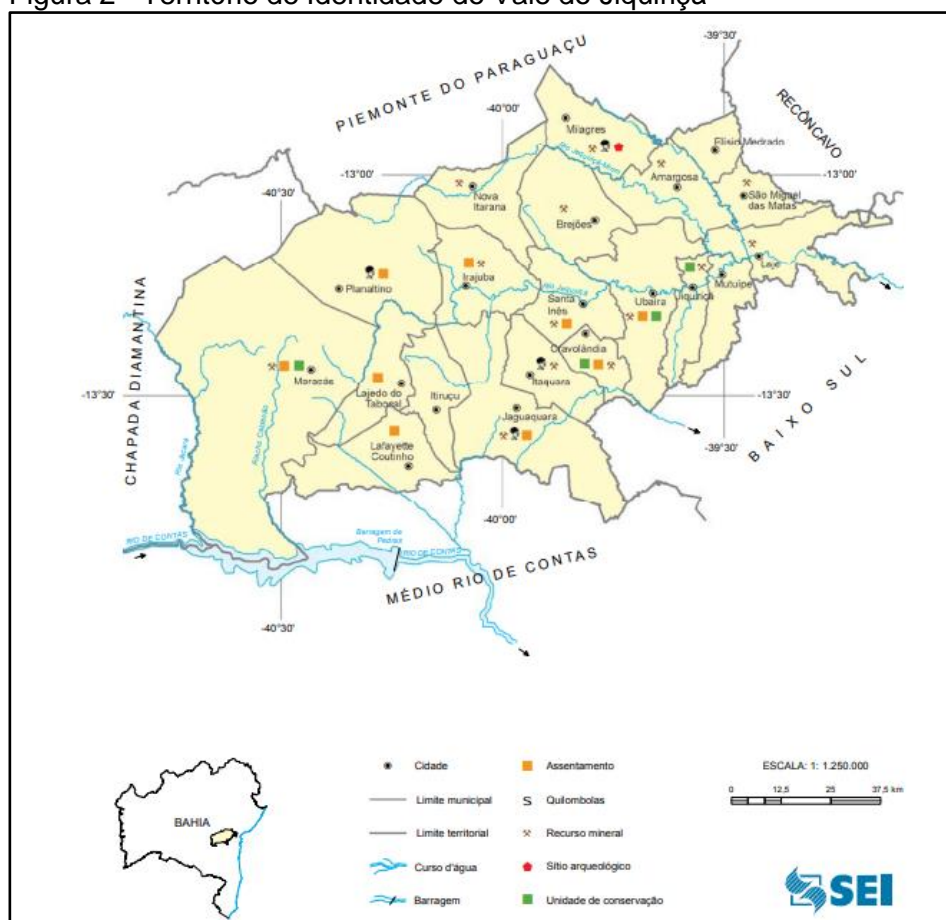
Figura 2 – Território de Identidade do Vale do Jiquiriçá

PIEMONTE DO PARAGUAÇU

RECÔNCAVO

-39°30'

-40°00'

Milagres

Elísio Medrado

Amargosa

-13°00'

-13°00'

São Miguel das Matas

Nova Itarana

-40°30'

Brejões

Laje

Irajuba

Mutuípe

Planaltino

Jiquiriçá

Santa Inês

Ubaíra

CHAPADA DIAMANTINA

Cravolândia

Maracás

Itaquara

-13°30'

-13°30'

Lajedo do Tabocal

Itiruçu

BAIXO SUL

Jaguaquara

-39°30'

Lafayette Coutinho

-40°00'

Barragem de Pedras

RIO DE CONTAS

RIO DE CONTAS

MÉDIO RIO DE CONTAS

-40°30'

BAHIA

Cidade

Limite municipal

Limite territorial

Curso d'água

Barragem

Assentamento

Quilombolas

Recurso mineral

Sítio arqueológico

Unidade de conservação

ESCALA: 1: 1.250.000

0 12,5 25 37,5 km

SEI